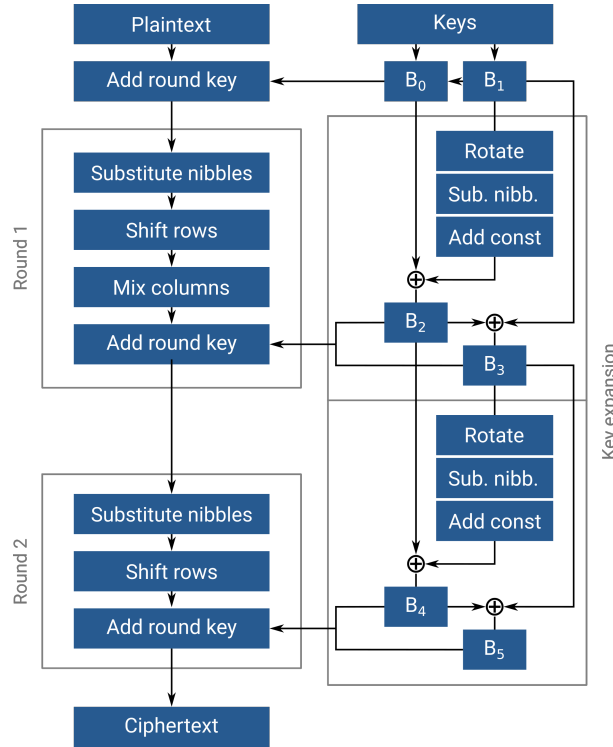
Plaintext

Keys

Add round key

$B_0$

$B_1$

Round 1

Substitute nibbles

Shift rows

Mix columns

Add round key

Rotate

Sub. nibb.

Add const

$\oplus$

$B_2$

$\oplus$

$B_3$

Key expansion

Round 2

Substitute nibbles

Shift rows

Add round key

Rotate

Sub. nibb.

Add const

$\oplus$

$B_4$

$\oplus$

$B_5$

Ciphertext